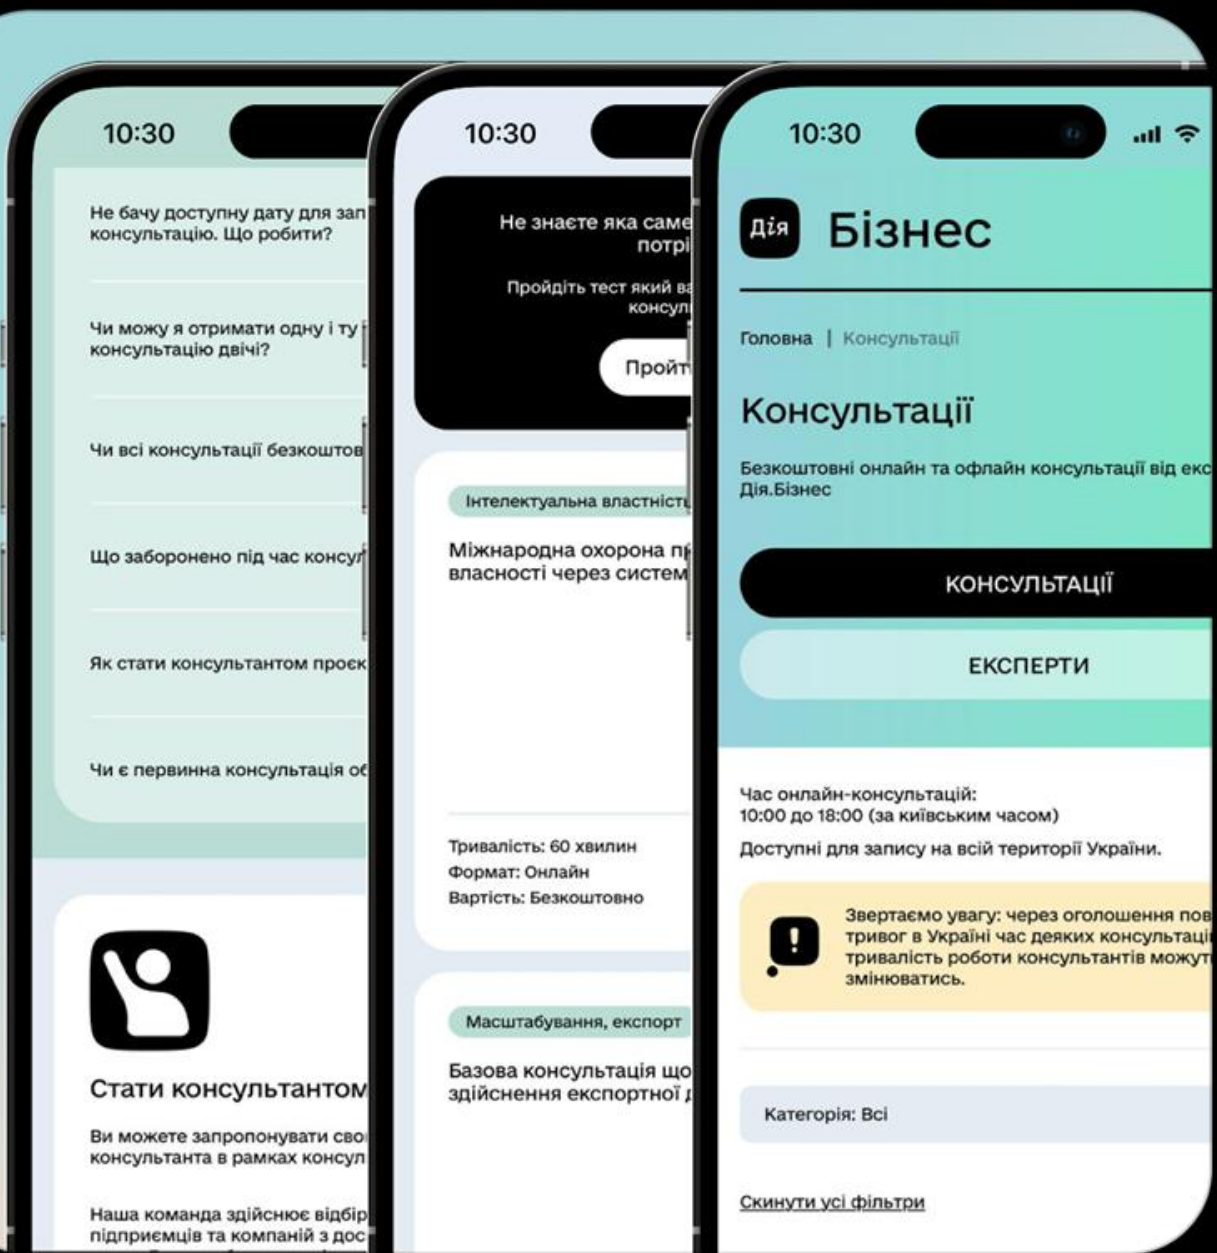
10:30

Не бачу доступну дату для зап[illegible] консультацію. Що робити?

Чи можу я отримати одну і ту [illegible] консультацію двічі?

Чи всі консультації безкоштов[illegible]

Що заборонено під час консул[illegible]

Як стати консультантом проєк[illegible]

Чи є первинна консультація о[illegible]

Стати консультантом

Ви можете запропонувати сво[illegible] консультанта в рамках консул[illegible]

Наша команда здійснює відбір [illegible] підприємців та компаній з дос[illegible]

10:30

Не знаєте яка саме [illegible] потрі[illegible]

Пройдіть тест який в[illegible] консул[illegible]

Пройт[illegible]

Інтелектуальна властніст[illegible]

Міжнародна охорона п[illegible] власності через систем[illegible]

Тривалість: 60 хвилин
Формат: Онлайн
Вартість: Безкоштовно

Масштабування, експорт

Базова консультація що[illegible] здійснення експортної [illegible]

10:30

Дія Бізнес

Головна | Консультації

Консультації

Безкоштовні онлайн та офлайн консультації від екс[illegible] Дія.Бізнес

КОНСУЛЬТАЦІЇ

ЕКСПЕРТИ

Час онлайн-консультацій:
10:00 до 18:00 (за київським часом)

Доступні для запису на всій території України.

Звертаємо увагу: через оголошення пов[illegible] тривог в Україні час деяких консультаці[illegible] тривалість роботи консультантів можут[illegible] змінюватись.

Категорія: Всі

Скинути усі фільтри